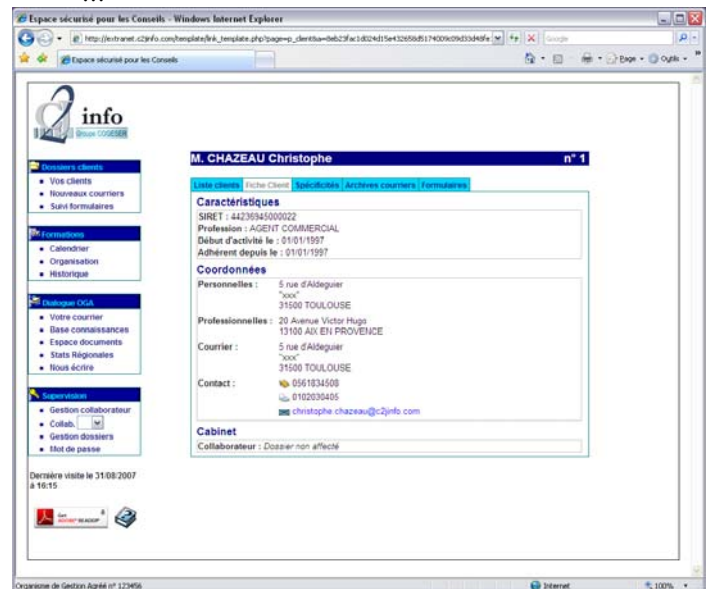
Espace sécurisé pour les Conseils - Windows Internet Explorer

http://extranet.c2jinfo.com/template/link_template.php?page=p_client&a=8eb23fac1d024d15e432658d5174009c09d33d48fe

Google

Espace sécurisé pour les Conseils

Page · Outils ·

info
Groupe COGESER

Dossiers clients
• Vos clients
• Nouveaux courriers
• Suivi formulaires

Formations
• Calendrier
• Organisation
• Historique

Dialogue OGA
• Votre courrier
• Base connaissances
• Espace documents
• Stats Régionales
• Nous écrire

Supervision
• Gestion collaborateur
• Collab.
• Gestion dossiers
• Mot de passe

Dernière visite le 31/08/2007 à 16:15

Get ADOBE READER

M. CHAZEAU Christophe n° 1

Liste clients | Fiche Client | Spécificités | Archives courriers | Formulaires

Caractéristiques
SIRET : 44236945000022
Profession : AGENT COMMERCIAL
Début d'activité le : 01/01/1997
Adhérent depuis le : 01/01/1997

Coordonnées
Personnelles : 5 rue d'Aldeguier "xxx" 31500 TOULOUSE
Professionnelles : 20 Avenue Victor Hugo 13100 AIX EN PROVENCE
Courrier : 5 rue d'Aldeguier "xxx" 31500 TOULOUSE
Contact : 0561834508
0102030405
christophe.chazeau@c2jinfo.com

Cabinet
Collaborateur : Dossier non affecté

Organisme de Gestion Agréé n° 123456

Internet

100%